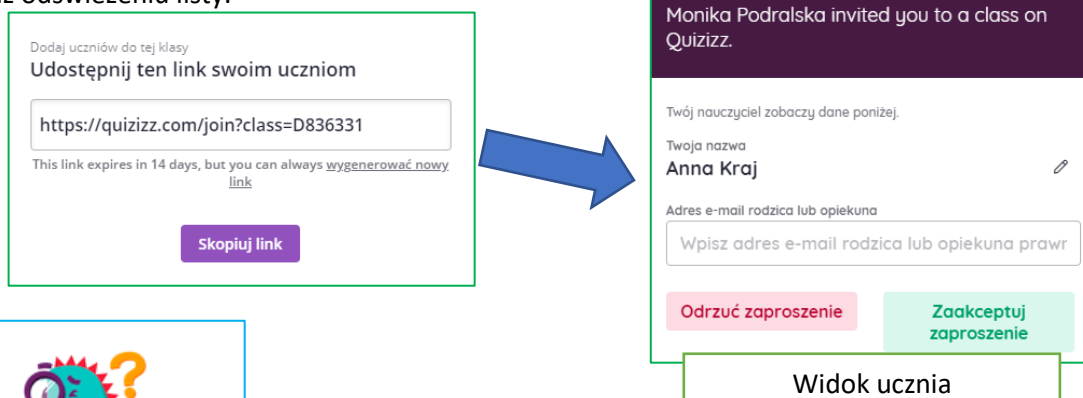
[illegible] odświeżenia listy.

Dodaj uczniów do tej klasy

Udostępnij ten link swoim uczniom

https://quizizz.com/join?class=D836331

This link expires in 14 days, but you can always wygenerować nowy link

Skopiuj link

Monika Podralska invited you to a class on Quizizz.

Twój nauczyciel zobaczy dane poniżej.

Twoja nazwa

Anna Kraj

Adres e-mail rodzica lub opiekuna

Wpisz adres e-mail rodzica lub opiekuna prawr

Odrzuć zaproszenie

Zaakceptuj zaproszenie

Widok ucznia